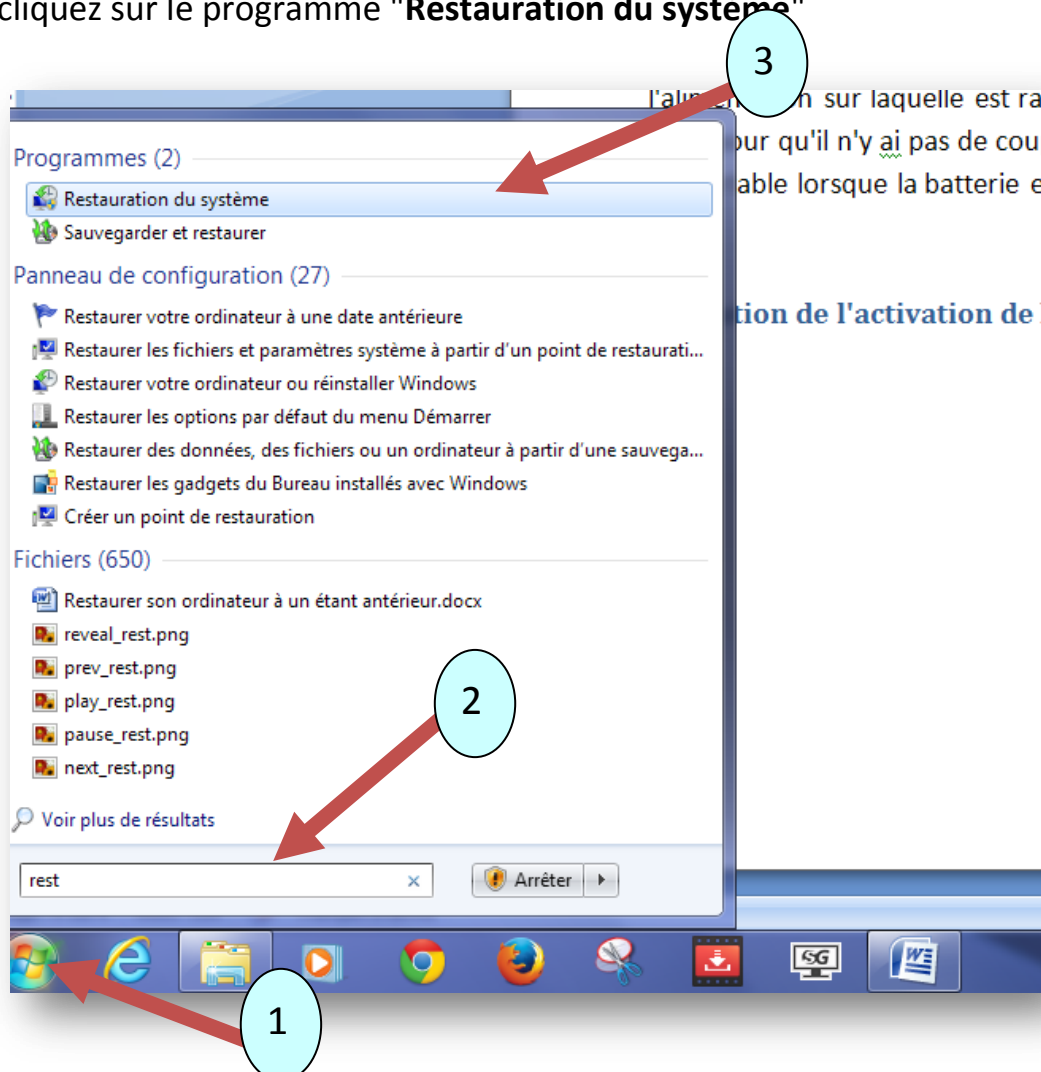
cliquez sur le programme "**Restauration du système**"

3

l'alim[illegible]n sur laquelle est ra
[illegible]our qu'il n'y ai pas de cou
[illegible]able lorsque la batterie e

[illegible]tion de l'activation de

Programmes (2)

Restauration du système

Sauvegarder et restaurer

Panneau de configuration (27)

Restaurer votre ordinateur à une date antérieure

Restaurer les fichiers et paramètres système à partir d'un point de restaurati...

Restaurer votre ordinateur ou réinstaller Windows

Restaurer les options par défaut du menu Démarrer

Restaurer des données, des fichiers ou un ordinateur à partir d'une sauvega...

Restaurer les gadgets du Bureau installés avec Windows

Créer un point de restauration

Fichiers (650)

Restaurer son ordinateur à un étant antérieur.docx

reveal_rest.png

prev_rest.png

play_rest.png

pause_rest.png

next_rest.png

2

Voir plus de résultats

rest

Arrêter

1